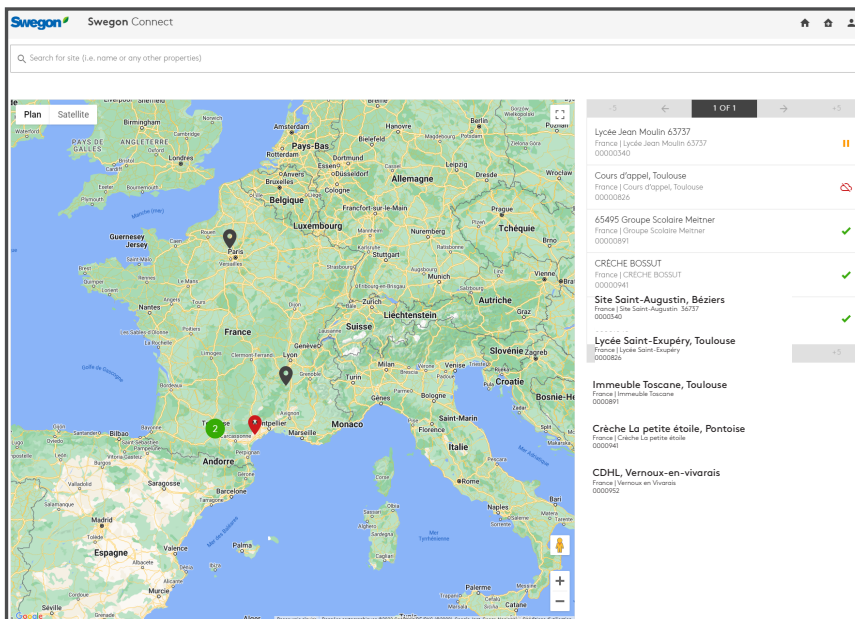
Swegon Swegon Connect

Search for site (i.e. name or any other properties)

Plan Satellite

Pays-Bas
Allemagne
Belgique
Luxembourg
Paris
Versailles
France
Suisse
Liechtenstein
Autriche
Tchéquie
Slovénie
Croatie
Lyon
Monaco
Toulouse
Montpellier
Marseille
Andorre
Espagne
Madrid
Barcelone
Bilbao
Saragosse
Valence
Palma
Bordeaux
Nantes
Rennes
Brest
Londres
Birmingham
Manchester
Bristol
Cardiff
Plymouth
Guernesey
Jersey
Manche
Bruxelles
Rotterdam
Amsterdam
Francfort-sur-le-Main
Stuttgart
Strasbourg
Nuremberg
Zurich
Munich
Turin
Milan
Gênes
Florence
Saint-Marin
Bosnie-Her
Golfe de Gascogne
Mer Méditerranée
Mer Tyrrhénienne
Mer Adriatique
Clermont-Ferrand
Grenoble
Perpignan
2

Google

< 1 OF 1 >

Lycée Jean Moulin 63737
France | Lycée Jean Moulin 63737
00000340

Cours d'appel, Toulouse
France | Cours d'appel, Toulouse
00000826

65495 Groupe Scolaire Meitner
France | Groupe Scolaire Meitner
00000891

CRÈCHE BOSSUT
France | CRÈCHE BOSSUT
00000941

Site Saint-Augustin, Béziers
France | Site Saint-Augustin 36737
0000340

Lycée Saint-Exupéry, Toulouse
France | Lycée Saint-Exupéry
0000826

Immeuble Toscane, Toulouse
France | Immeuble Toscane
0000891

Crèche La petite étoile, Pontoise
France | Crèche La petite étoile
0000941

CDHL, Vernoux-en-vivarais
France | Vernoux en Vivarais
0000952